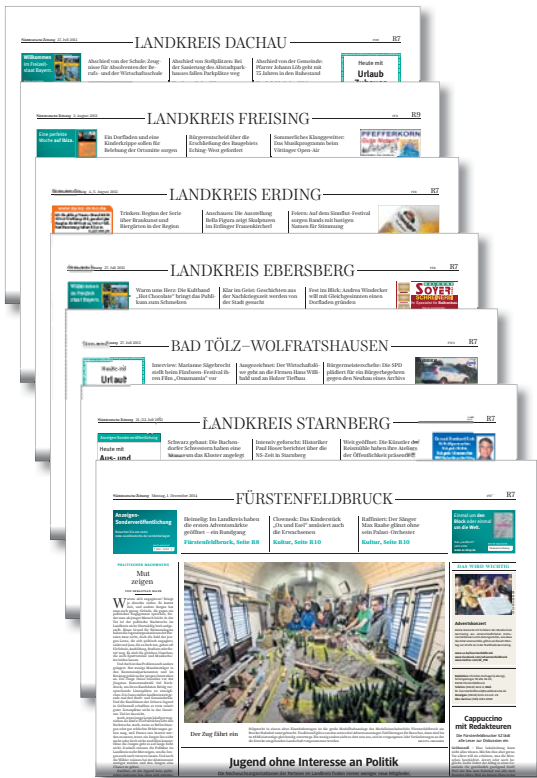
LANDKREIS DACHAU

R7

Willkommen im Freizeitstaat Bayern.

Abschied von der Schule: Zeugnisse für Absolventen der Berufs- und der Wirtschaftsschule

Abschied von Stellplätzen: Bei der Sanierung des Ahnaufparkhauses fallen Parkplätze weg

Abschied von der Gemeinde: Pfarrer Johann Lib geht mit 75 Jahren in den Ruhestand

Heute mit Urlaub

LANDKREIS FREISING

R9

Eine perfekte Woche auf Reise.

Ein Dorfladen und eine Kinderkrippe sollen für Belebung der Ortsmitte sorgen

Bürgerentscheid über die Erschließung des Baugebiets Eching-West gefordert

Sommerliches Klanggewitter: Das Musikprogramm beim Vöttinger Open-Air

PFEFFERKORN

LANDKREIS ERDING

R7

Trinken: Beginn der Serie über Brunnen und Biergärten in der Region

Anschauen: Die Ausstellung Bella Figura zeigt Skulpturen im Erdinger Frauenkircherl

Feiern: Auf dem Sandfluss-Festival sorgen Bands mit lustigen Namen für Stimmung

SOYER

LANDKREIS EBERSBERG

R7

Warm ums Herz: Die Kultband „Hot Chocolate" bringt das Publikum zum Schmelzen

Klar im Geist: Geschichten aus der Nachkriegszeit werden von der Stadt gesucht

Fest im Blick: Andrea Windecker will mit Gleichgesinnten einen Dorfladen gründen

SOYER SCHREINEREI

BAD TÖLZ–WOLFRATSHAUSEN

Heute mit Urlaub

Interview: Marianne Sägebrecht stellt beim Fünfseen-Festival ihren Film „Omamamia" vor

Ausgezeichnet: Der Wirtschaftsfilme geht an die Firmen Hans Willibald und an Holzer Tiefbau

Bürgermeisterschelte: Die SPD plädiert für ein Bürgerbegehren gegen den Neubau eines Archivs

LANDKREIS STARNBERG

R7

Heute mit Aus- und

Schwarz gebaut: Die Buchendorfer Schwestern haben eine Mauer um das Kloster angelegt

Intensiv geforscht: Historiker Paul Hoser berichtet über die NS-Zeit in Starnberg

Weit geöffnet: Die Künstler der Roseninsel haben ihre Ateliers der Öffentlichkeit präsentiert

FÜRSTENFELDBRUCK

R7

Anzeigen-Sonderveröffentlichung

Heimelig: Im Landkreis haben die ersten Adventsmärkte geöffnet – ein Rundgang
Fürstenfeldbruck, Seite R8

Clownesk: Das Kinderstück „Ox und Esel" amüsiert auch die Erwachsenen
Kultur, Seite R10

Raffiniert: Der Sänger Max Raabe glänzt ohne sein Palast-Orchester
Kultur, Seite R10

POLITISCHE NACHWUCHS

Mut zeigen

Der Zug fährt ein

DAS WIRD WICHTIG

Adventskonzert

Cappuccino mit Redakteuren

Jugend ohne Interesse an Politik